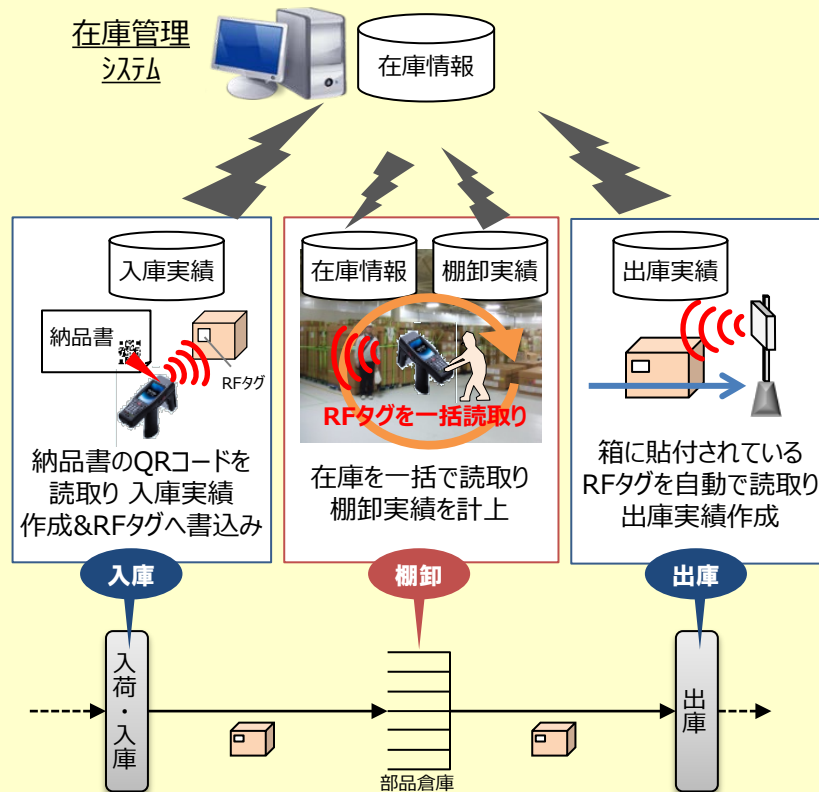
在庫管理
システム

在庫情報

入庫実績

納品書

RFタグ

納品書のQRコードを読取り 入庫実績作成&RFタグへ書込み

在庫情報

棚卸実績

RFタグを一括読取り

在庫を一括で読取り
棚卸実績を計上

出庫実績

箱に貼付されている
RFタグを自動で読取り
出庫実績作成

入庫

棚卸

出庫

入荷・入庫

部品倉庫

出庫